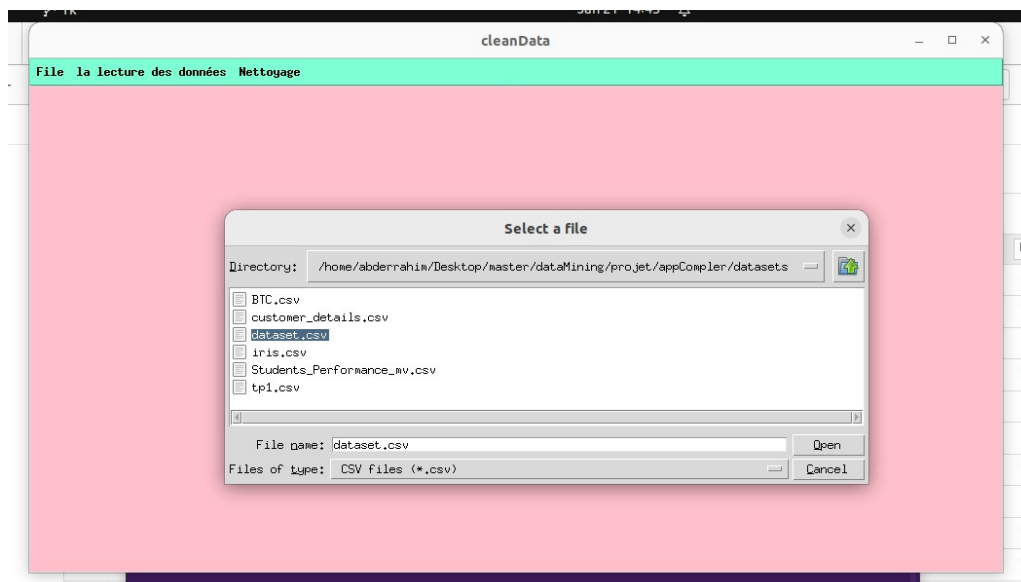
cleanData

File la lecture des données Nettoyage

Select a file

Directory: /home/abderrahim/Desktop/master/dataMining/projet/appCompler/datasets

BTC.csv
customer_details.csv
dataset.csv
iris.csv
Students_Performance_mv.csv
tp1.csv

File name: dataset.csv
Open
Files of type: CSV files (*.csv)
Cancel